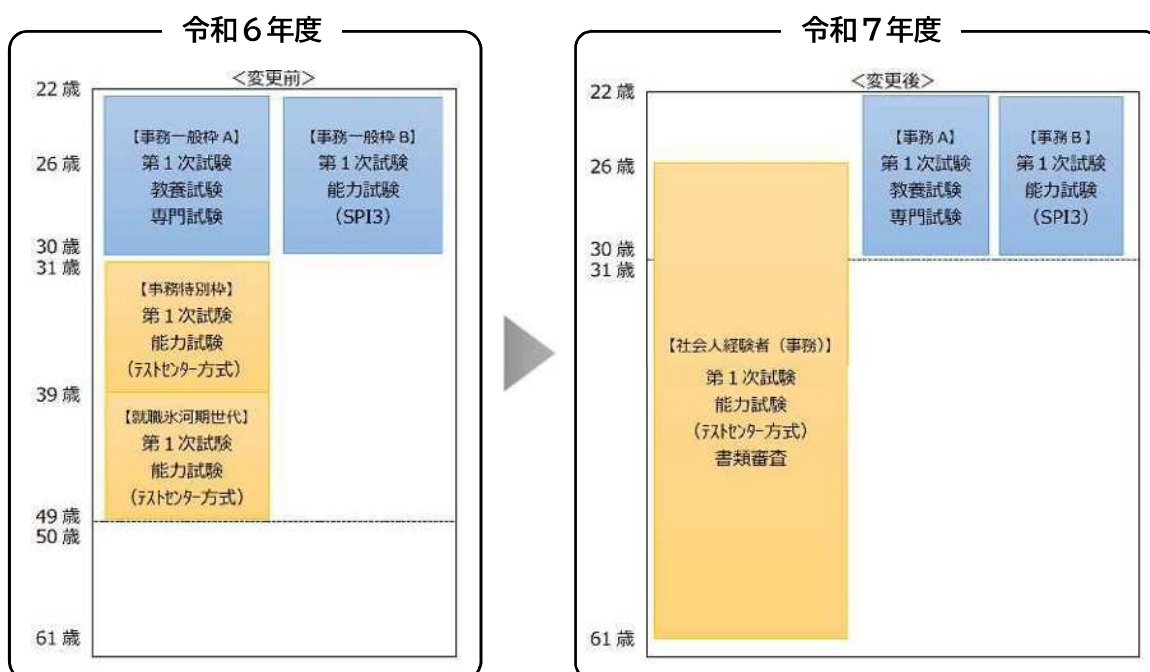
令和６年度

<変更前>

22 歳
26 歳
30 歳
31 歳
39 歳
49 歳
50 歳
61 歳

【事務一般枠 A】
第１次試験
教養試験
専門試験

【事務一般枠 B】
第１次試験
能力試験
(SPI3)

【事務特別枠】
第１次試験
能力試験
(テストセンター方式)

【就職氷河期世代】
第１次試験
能力試験
(テストセンター方式)

令和７年度

<変更後>

22 歳
26 歳
30 歳
31 歳
61 歳

【事務 A】
第１次試験
教養試験
専門試験

【事務 B】
第１次試験
能力試験
(SPI3)

【社会人経験者（事務）】
第１次試験
能力試験
(テストセンター方式)
書類審査